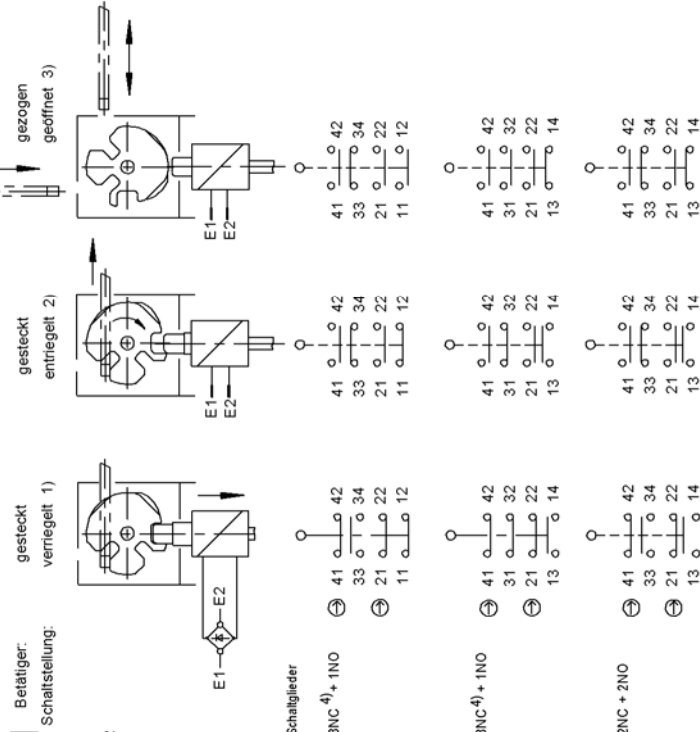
Betätiger:
Schaltstellung:

gesteckt
verriegelt 1)

gesteckt
entriegelt 2)

gezogen
geöffnet 3)

E1
E2

E1
E2

E1
E2

Schaltglieder

3NC $^{4)}$ + 1NO

41 42
33 34
21 22
11 12

41 42
33 34
21 22
11 12

41 42
33 34
21 22
11 12

3NC $^{4)}$ + 1NO

41 42
31 32
21 22
13 14

41 42
31 32
21 22
13 14

41 42
31 32
21 22
13 14

2NC + 2NO

41 42
33 34
21 22
13 14

41 42
33 34
21 22
13 14

41 42
33 34
21 22
13 14